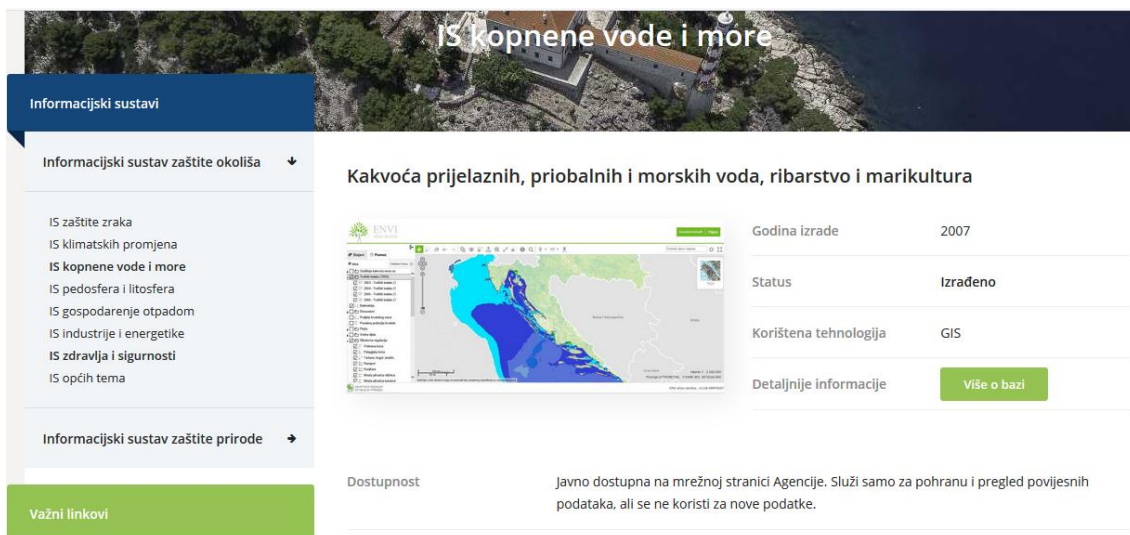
IS kopnene vode i more

Informacijski sustavi

Informacijski sustav zaštite okoliša

IS zaštite zraka
IS klimatskih promjena
IS kopnene vode i more
IS pedosfera i litosfera
IS gospodarenje otpadom
IS industrije i energetike
IS zdravlja i sigurnosti
IS općih tema

Informacijski sustav zaštite prirode

Važni linkovi

Kakvoća prijelaznih, priobalnih i morskih voda, ribarstvo i marikultura

ENVI

| Godina izrade | 2007 |
|---|---|
| Status | Izrađeno |
| Korištena tehnologija | GIS |
| Detaljnije informacije | Više o bazi |

Dostupnost

Javno dostupna na mrežnoj stranici Agencije. Služi samo za pohranu i pregled povijesnih podataka, ali se ne koristi za nove podatke.